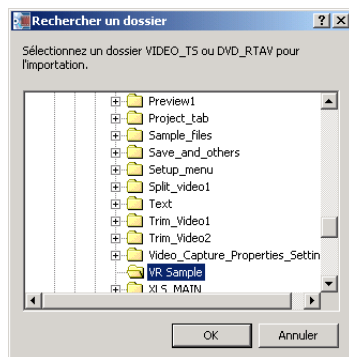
Rechercher un dossier ? X

Sélectionnez un dossier VIDEO_TS ou DVD_RTAV pour l'importation.

Preview1
Project_tab
Sample_files
Save_and_others
Setup_menu
Split_video1
Text
Trim_Video1
Trim_Video2
Video_Capture_Properties_Settin
VR Sample
XLS_MAIN

OK Annuler